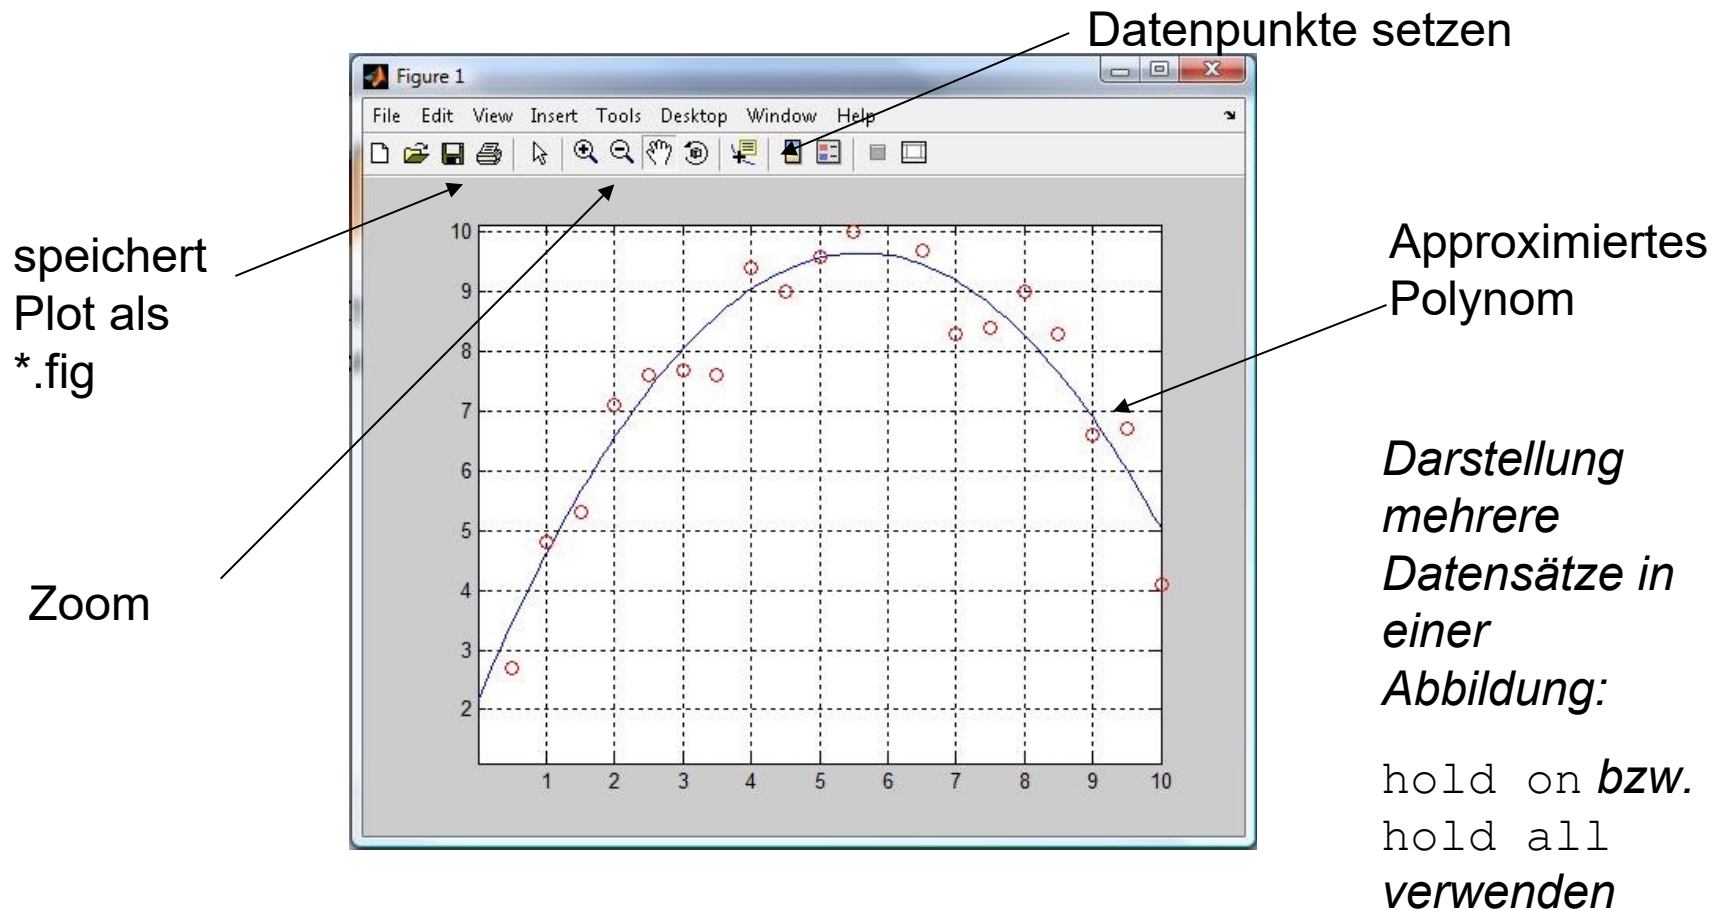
Datenpunkte setzen

Figure 1

File Edit View Insert Tools Desktop Window Help

speichert Plot als *.fig

Zoom

10
9
8
7
6
5
4
3
2

1 2 3 4 5 6 7 8 9 10

Approximiertes Polynom

*Darstellung mehrere Datensätze in einer Abbildung:*

hold on ***bzw.*** hold all *verwenden*